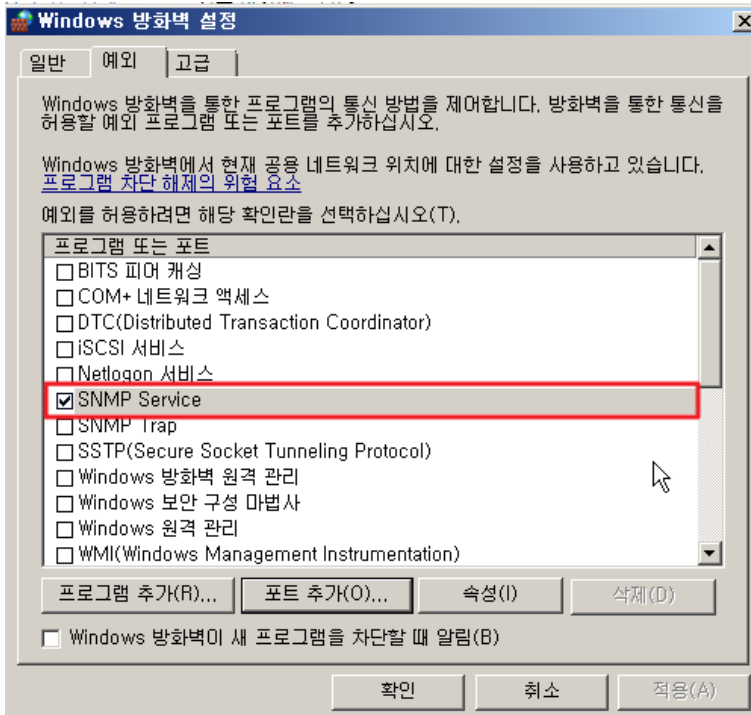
Windows 방화벽 설정

일반 | 예외 | 고급

Windows 방화벽을 통한 프로그램의 통신 방법을 제어합니다. 방화벽을 통한 통신을 허용할 예외 프로그램 또는 포트를 추가하십시오.

Windows 방화벽에서 현재 공용 네트워크 위치에 대한 설정을 사용하고 있습니다.
프로그램 차단 해제의 위험 요소

예외를 허용하려면 해당 확인란을 선택하십시오(T).

프로그램 또는 포트
☐ BITS 피어 캐싱
☐ COM+ 네트워크 액세스
☐ DTC(Distributed Transaction Coordinator)
☐ iSCSI 서비스
☐ Netlogon 서비스
☑ SNMP Service
☐ SNMP Trap
☐ SSTP(Secure Socket Tunneling Protocol)
☐ Windows 방화벽 원격 관리
☐ Windows 보안 구성 마법사
☐ Windows 원격 관리
☐ WMI(Windows Management Instrumentation)

프로그램 추가(R)... | 포트 추가(O)... | 속성(I) | 삭제(D)

☐ Windows 방화벽이 새 프로그램을 차단할 때 알림(B)

확인 | 취소 | 적용(A)